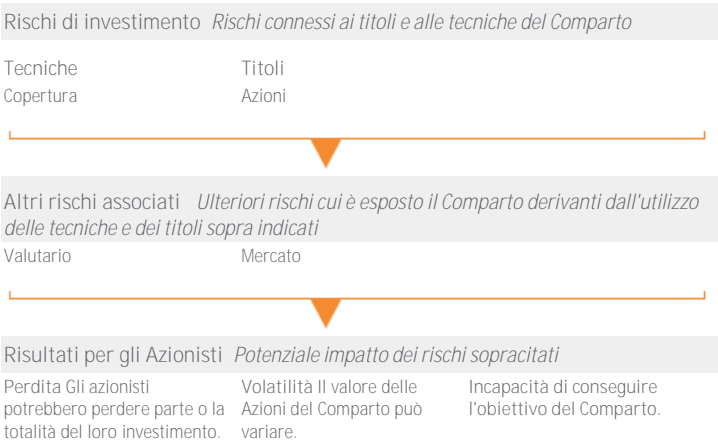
Rischi di investimento *Rischi connessi ai titoli e alle tecniche del Comparto*

| Tecniche | Titoli |
|---|---|
| Copertura | Azioni |

Altri rischi associati *Ulteriori rischi cui è esposto il Comparto derivanti dall'utilizzo delle tecniche e dei titoli sopra indicati*

| Valutario | Mercato |
|---|---|

Risultati per gli Azionisti *Potenziale impatto dei rischi sopracitati*

| Perdita Gli azionisti potrebbero perdere parte o la totalità del loro investimento. | Volatilità Il valore delle Azioni del Comparto può variare. | Incapacità di conseguire l'obiettivo del Comparto. |
|---|---|---|